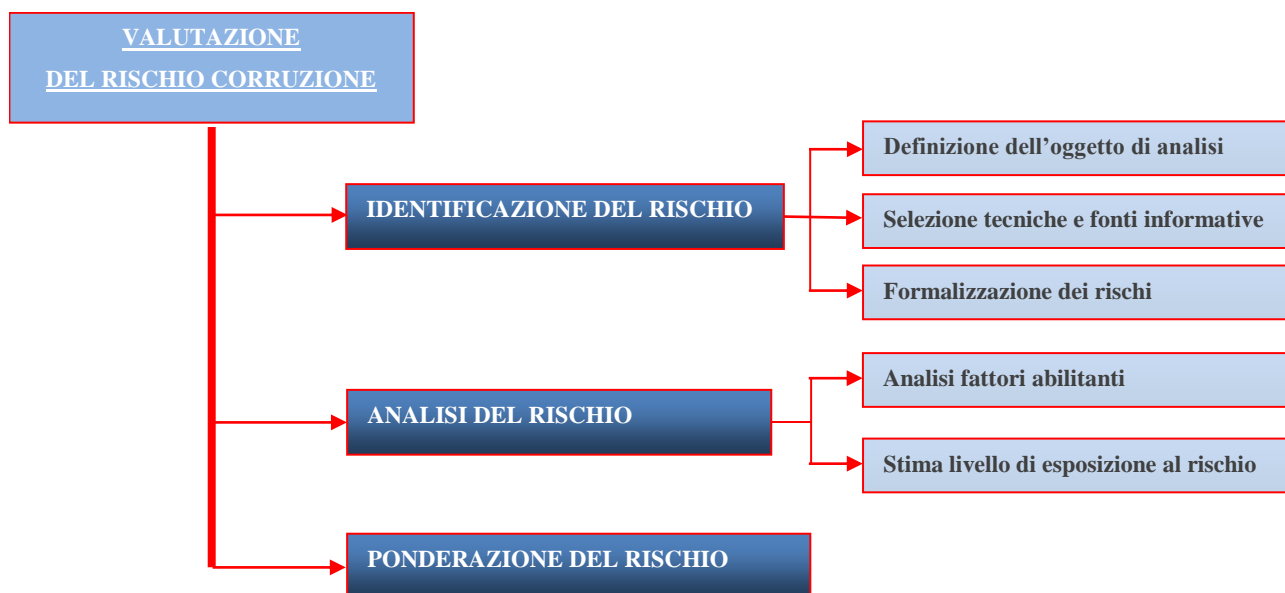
VALUTAZIONE
DEL RISCHIO CORRUZIONE

IDENTIFICAZIONE DEL RISCHIO

Definizione dell’oggetto di analisi

Selezione tecniche e fonti informative

Formalizzazione dei rischi

ANALISI DEL RISCHIO

Analisi fattori abilitanti

Stima livello di esposizione al rischio

PONDERAZIONE DEL RISCHIO